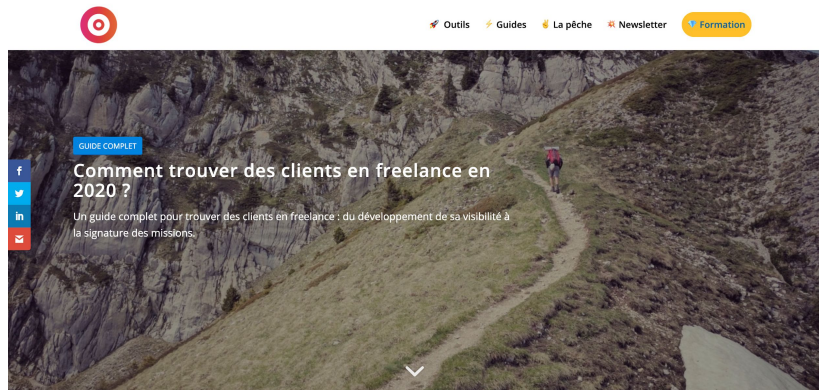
🚀 Outils ⚡ Guides ✌ La pêche 💥 Newsletter 💎 Formation

GUIDE COMPLET

Comment trouver des clients en freelance en 2020 ?

Un guide complet pour trouver des clients en freelance : du développement de sa visibilité à la signature des missions.

f
in